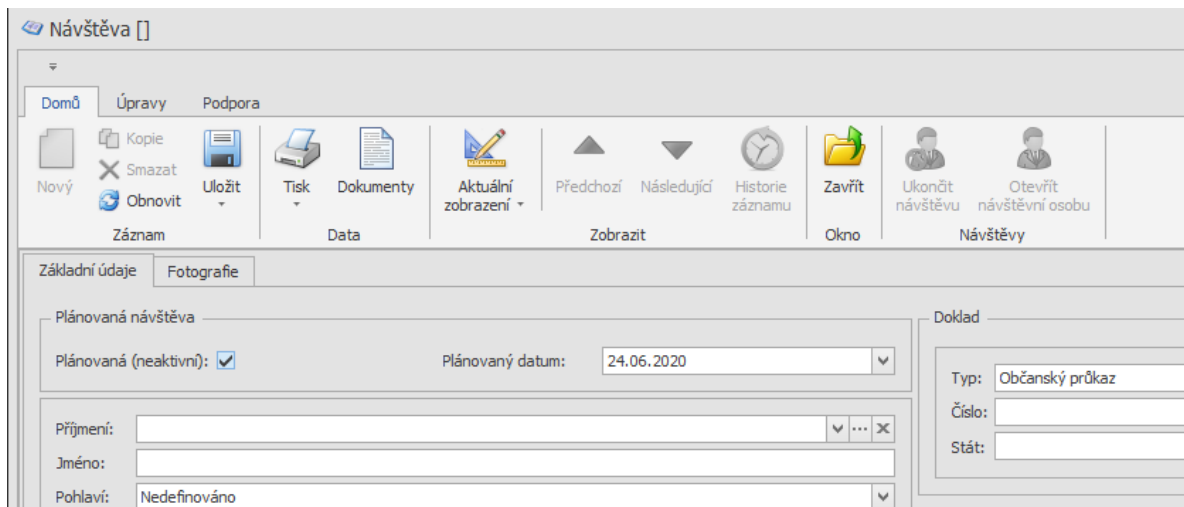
Návštěva []

Domů Úpravy Podpora

Nový Kopie Smazat Obnovit Uložit
Záznam

Tisk Dokumenty
Data

Aktuální zobrazení Předchozí Následující Historie záznamu
Zobrazit

Zavřít
Okno

Ukončit návštěvu Otevřít návštěvní osobu
Návštěvy

Základní údaje Fotografie

Plánovaná návštěva
Plánovaná (neaktivní): ☑
Plánovaný datum: 24.06.2020

Příjmení:
Jméno:
Pohlaví: Nedefinováno

Doklad
Typ: Občanský průkaz
Číslo:
Stát: